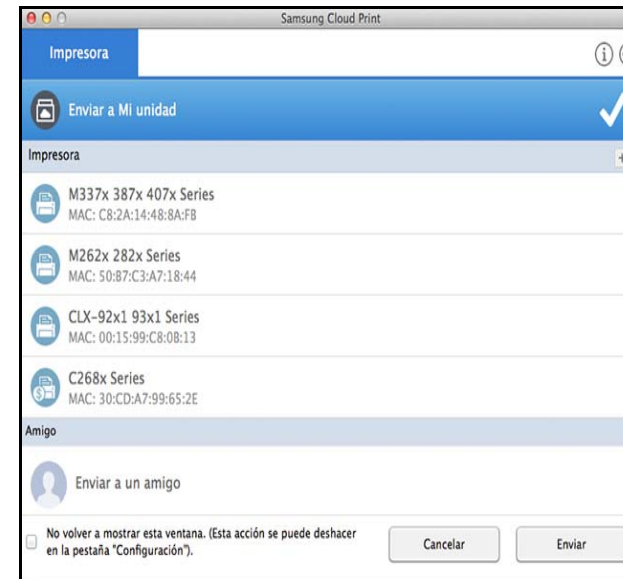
Samsung Cloud Print

Impresora

Enviar a Mi unidad

Impresora

M337x 387x 407x Series
MAC: C8:2A:14:48:8A:FB

M262x 282x Series
MAC: 50:B7:C3:A7:18:44

CLX-92x1 93x1 Series
MAC: 00:15:99:C8:0B:13

C268x Series
MAC: 30:CD:A7:99:65:2E

Amigo

Enviar a un amigo

No volver a mostrar esta ventana. (Esta acción se puede deshacer en la pestaña "Configuración").

Cancelar

Enviar